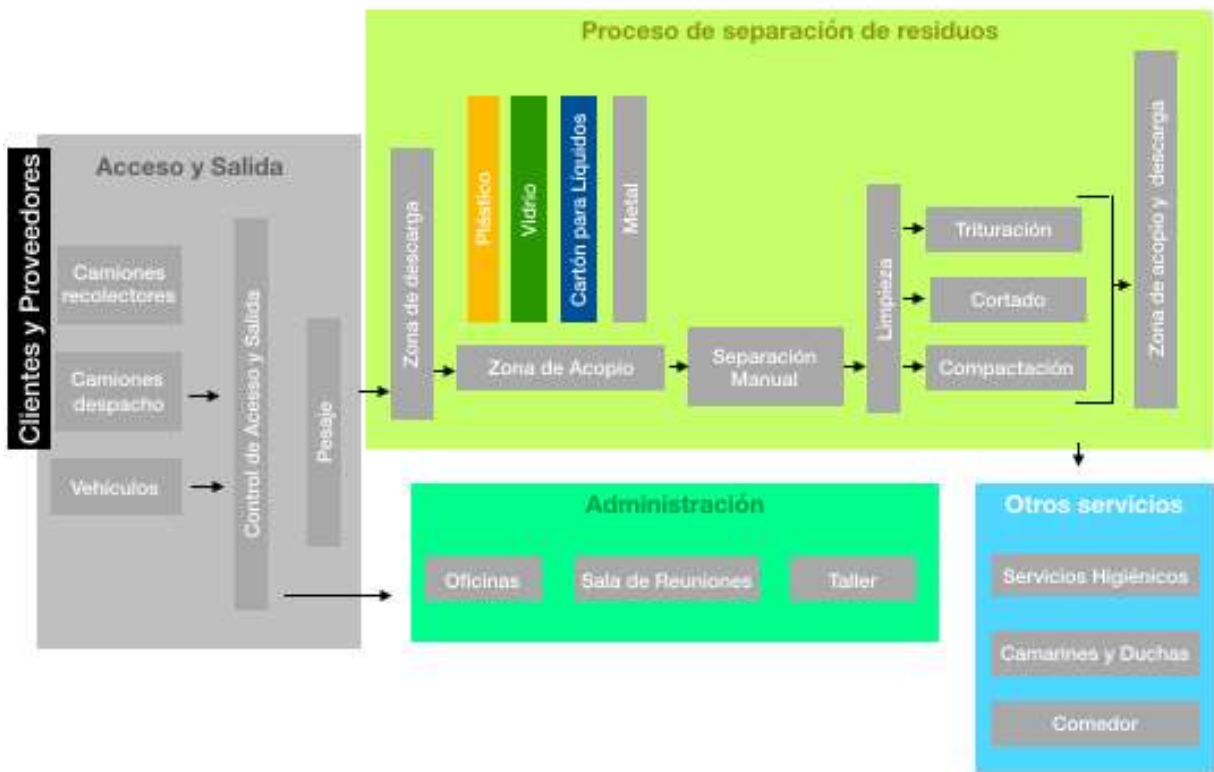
Clientes y Proveedores

Acceso y Salida

Camiones recolectores

Camiones despacho

Vehículos

Control de Acceso y Salida

Pesaje

Proceso de separación de residuos

Zona de descarga

Plástico

Vidrio

Cartón para Líquidos

Metal

Zona de Acopio

Separación Manual

Limpieza

Trituración

Cortado

Compactación

Zona de acopio y descarga

Administración

Oficinas

Sala de Reuniones

Taller

Otros servicios

Servicios Higiénicos

Camarines y Duchas

Comedor